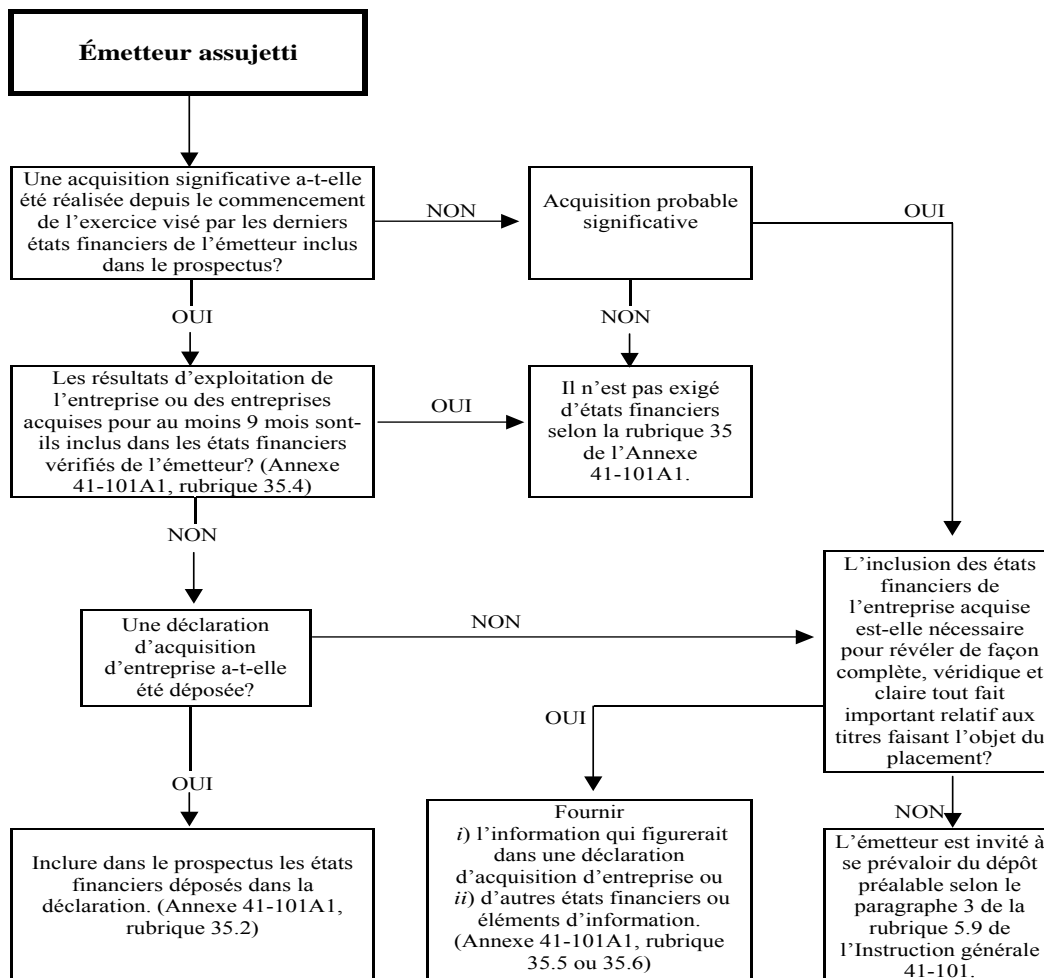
Émetteur assujetti

Une acquisition significative a-t-elle été réalisée depuis le commencement de l'exercice visé par les derniers états financiers de l'émetteur inclus dans le prospectus?

NON

Acquisition probable significative

OUI

OUI

NON

Les résultats d'exploitation de l'entreprise ou des entreprises acquises pour au moins 9 mois sont-ils inclus dans les états financiers vérifiés de l'émetteur? (Annexe 41-101A1, rubrique 35.4)

OUI

Il n'est pas exigé d'états financiers selon la rubrique 35 de l'Annexe 41-101A1.

NON

Une déclaration d'acquisition d'entreprise a-t-elle été déposée?

NON

L'inclusion des états financiers de l'entreprise acquise est-elle nécessaire pour révéler de façon complète, véridique et claire tout fait important relatif aux titres faisant l'objet du placement?

OUI

OUI

NON

Inclure dans le prospectus les états financiers déposés dans la déclaration. (Annexe 41-101A1, rubrique 35.2)

Fournir
*i*) l'information qui figurerait dans une déclaration d'acquisition d'entreprise ou *ii*) d'autres états financiers ou éléments d'information. (Annexe 41-101A1, rubrique 35.5 ou 35.6)

L'émetteur est invité à se prévaloir du dépôt préalable selon le paragraphe 3 de la rubrique 5.9 de l'Instruction générale 41-101.